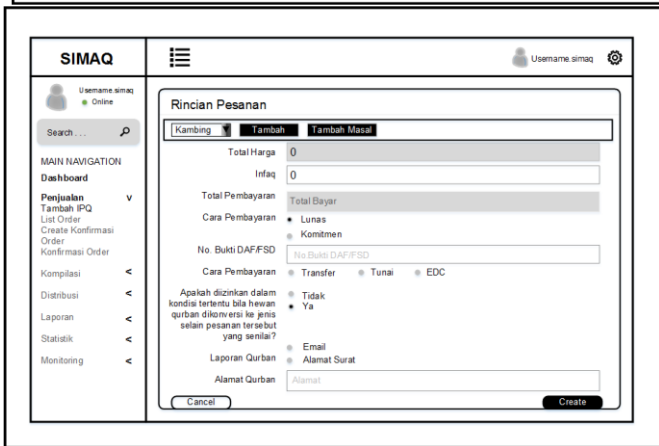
SIMAQ

Username.simaq

Username.simaq
● Online

Search . . .

MAIN NAVIGATION
Dashboard

Penjualan v
Tambah IPQ
List Order
Create Konfirmasi Order
Konfirmasi Order

Kompilasi <
Distribusi <
Laporan <
Statistik <
Monitoring <

Rincian Pesanan

Kambing ▼ Tambah Tambah Masal

Total Harga 0

Infaq 0

Total Pembayaran Total Bayar

Cara Pembayaran
• Lunas
• Komitmen

No. Bukti DAF/FSD No.Bukti DAF/FSD

Cara Pembayaran • Transfer • Tunai • EDC

Apakah diizinkan dalam kondisi tertentu bila hewan qurban dikonversi ke jenis selain pesanan tersebut yang senilai?
• Tidak
• Ya

Laporan Qurban
• Email
• Alamat Surat

Alamat Qurban Alamat

Cancel

Create